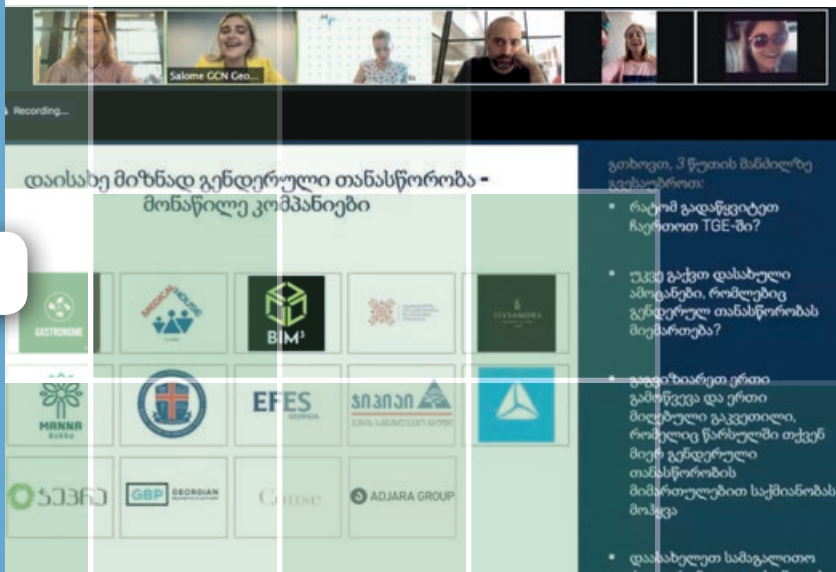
Salome GCN Geo...

Recording...

დაისახე მიზნად გენდერული თანასწორობა - მონაწილე კომპანიები

GASTRONOME

MEDICAL HOUSE

BIM³

SEVSAMORA

MANNA

EFES GEORGIA

ვიტამინი

ბევრი

GBP GEORGIAN

Conse

ADJARA GROUP

გთხოვთ, 3 წუთის მანძილზე გვესაუბროთ:

რატომ გადაწყვიტეთ ჩართოთ TGE-ში?

უკვე გაქვთ დასახული ამოცანები, რომლებიც გენდერულ თანასწორობას მიემართება?

გაგვიზიარეთ ერთი გამოწვევა და ერთი მიღებული გაკვეთილი, რომელიც წარსულში თქვენ მიერ გენდერული თანასწორობის მიმართულებით საქმიანობას მოჰყვა

დაასახელეთ სამაგალითო